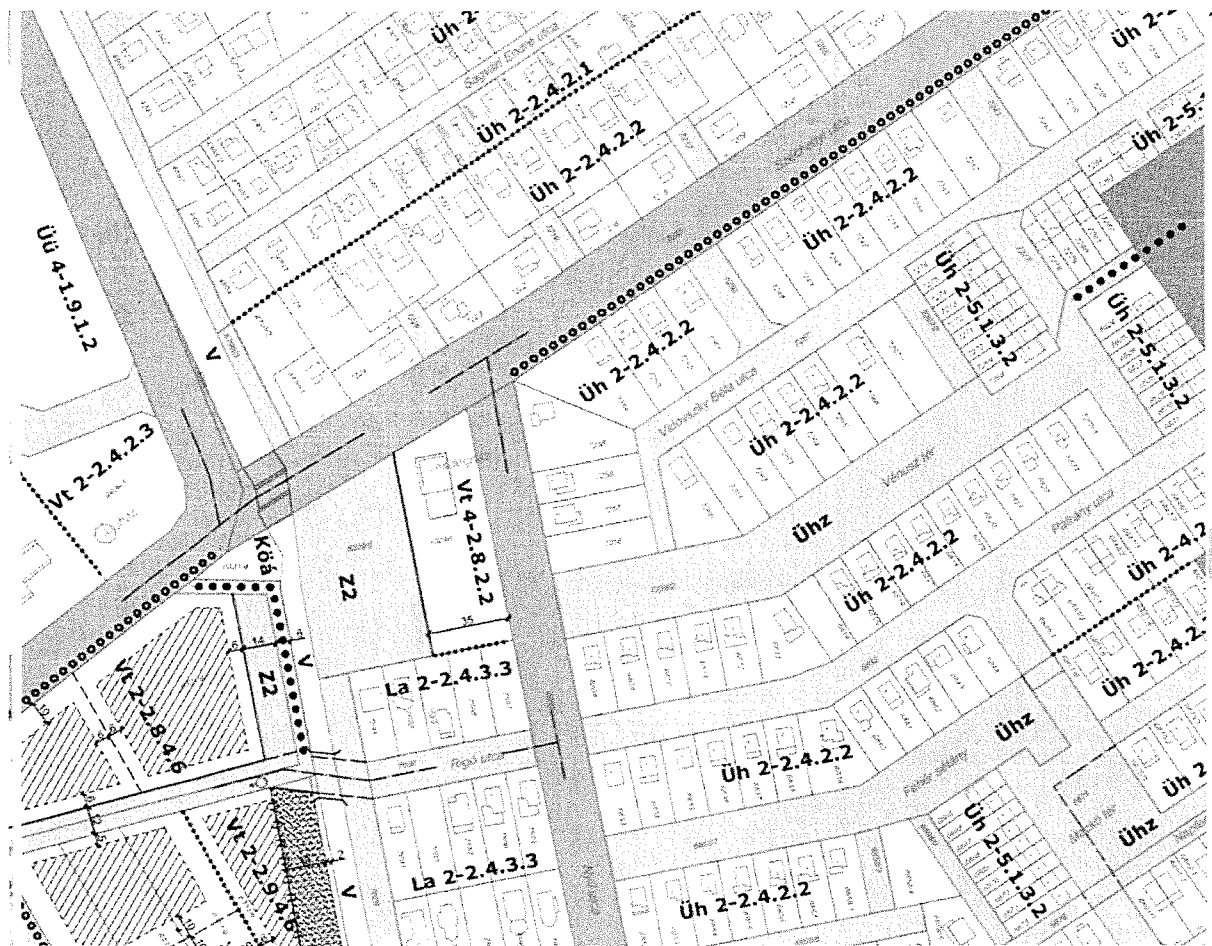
Üh 2-
Üh 2-
Üh 2-2.4.2.1
Üh 2-5.
Üh 2-2.4.2.2
Üh 2-2.4.2.2
Üü 4-1.9.1.2
Üh 2-5.1.3.2
Üh 2-5.1.3.2
V
Üh 2-2.4.2.2
Üh 2-2.4.2.2
Vt 2-2.4.2.3
Vt 4-2.8.2.2
Ühz
Üh 2-2.4.2.2
Üh 2-4.2
Köá
Z2
Üh 2-2.4.2.
V
Z2
Vt 2-2.8.4.6
La 2-2.4.3.3
Ühz
Üh 2-2.4.2.2
Üh 2
Vt 2-2.9.4.6
Üh 2-5.1.3.2
Ühz
V
La 2-2.4.3.3
Üh 2-2.4.2.2